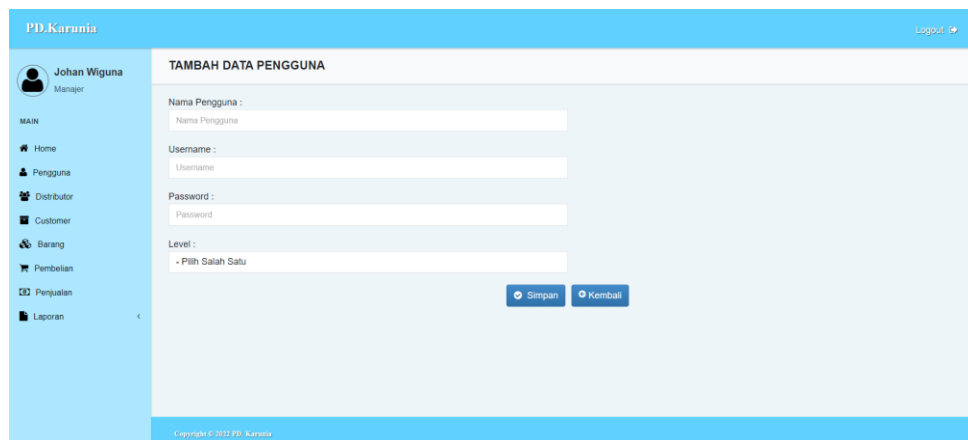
PD.Karunia

Logout

Johan Wiguna
Manajer

MAIN

Home
Pengguna
Distributor
Customer
Barang
Pembelian
Penjualan
Laporan

TAMBAH DATA PENGGUNA

Nama Pengguna :
Nama Pengguna

Username :
Username

Password :
Password

Level :
- Pilih Salah Satu

Simpan
Kembali

Copyright © 2022 PD. Karunia